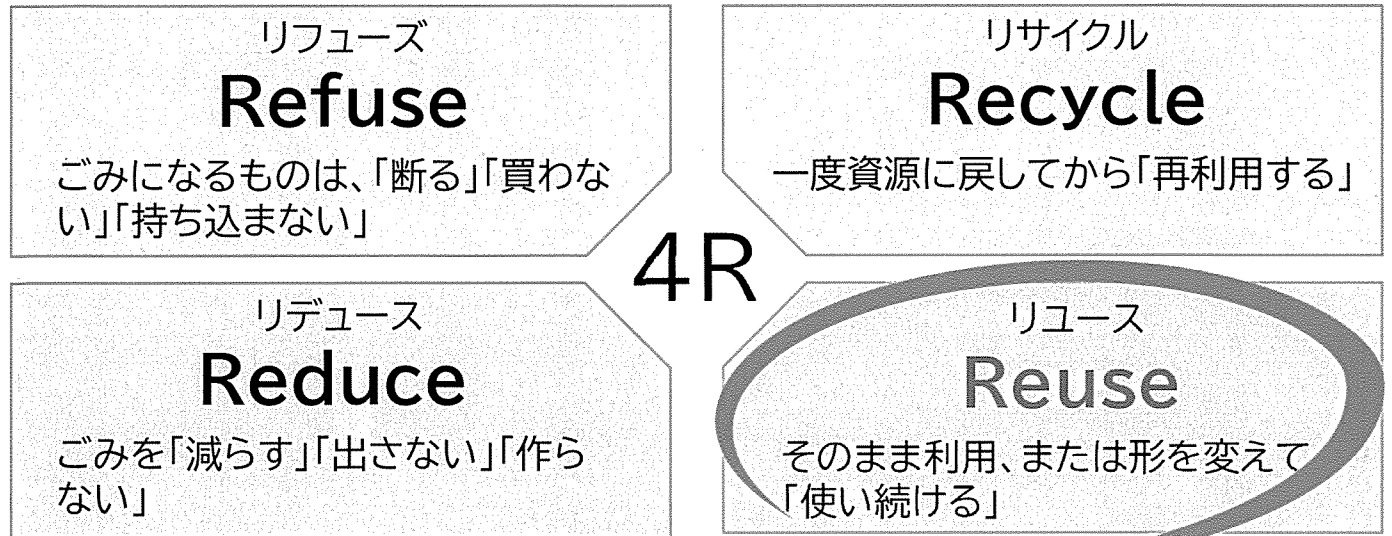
リフューズ
Refuse
ごみになるものは、「断る」「買わない」「持ち込まない」

リサイクル
Recycle
一度資源に戻してから「再利用する」

4R

リデュース
Reduce
ごみを「減らす」「出さない」「作らない」

リユース
Reuse
そのまま利用、または形を変えて「使い続ける」